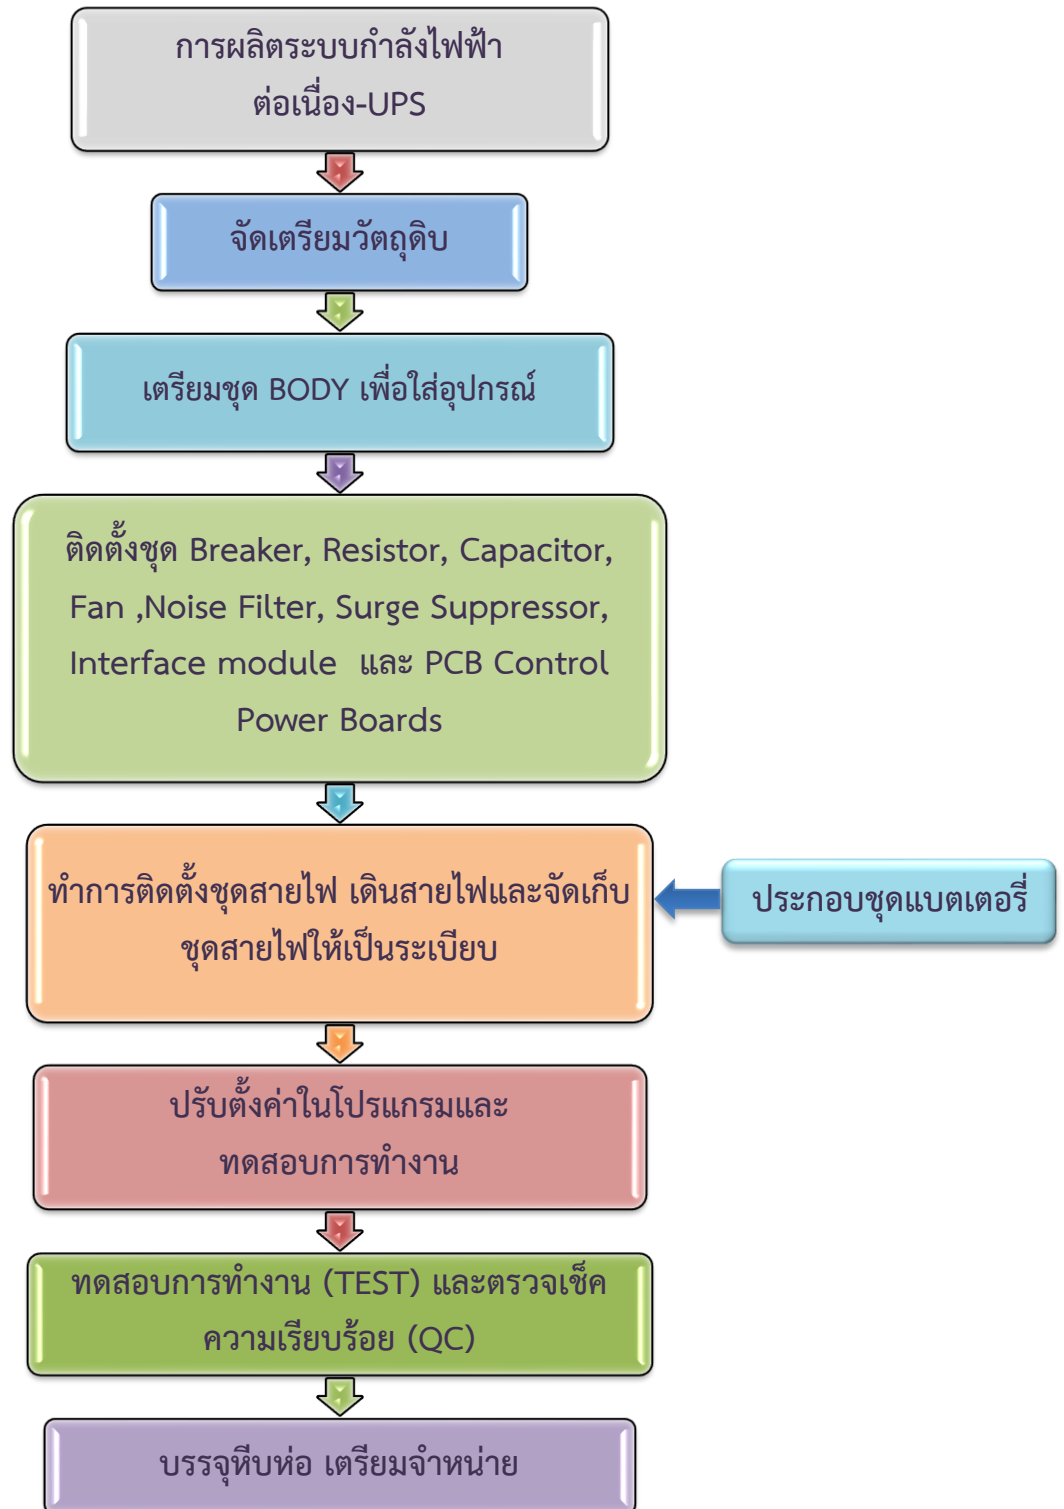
การผลิตระบบกำลังไฟฟ้า
ต่อเนื่อง-UPS

จัดเตรียมวัตถุดิบ

เตรียมชุด BODY เพื่อใส่อุปกรณ์

ติดตั้งชุด Breaker, Resistor, Capacitor, Fan ,Noise Filter, Surge Suppressor, Interface module และ PCB Control Power Boards

ทำการติดตั้งชุดสายไฟ เดินสายไฟและจัดเก็บชุดสายไฟให้เป็นระเบียบ

ประกอบชุดแบตเตอรี่

ปรับตั้งค่าในโปรแกรมและ
ทดสอบการทำงาน

ทดสอบการทำงาน (TEST) และตรวจเช็คความเรียบร้อย (QC)

บรรจุหีบห่อ เตรียมจำหน่าย